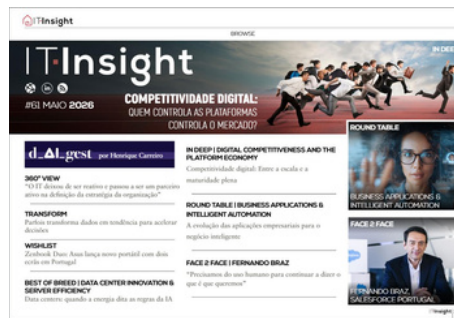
ITInsight

BROWSE

ITInsight

IN DEE

#61 MAIO 2026

COMPETITIVIDADE DIGITAL: QUEM CONTROLA AS PLATAFORMAS CONTROLA O MERCADO?

ROUND TABLE

d_AI_gest por Henrique Carreiro

360° VIEW
"O IT deixou de ser reativo e passou a ser um parceiro ativo na definição da estratégia da organização"

TRANSFORM
Parfois transforma dados em tendência para acelerar decisões

WISHLIST
Zenbook Duo: Asus lança novo portátil com dois ecrãs em Portugal

BEST OF BREED | DATA CENTER INNOVATION & SERVER EFFICIENCY
Data centers: quando a energia dita as regras da IA

IN DEEP | DIGITAL COMPETITIVENESS AND THE PLATFORM ECONOMY
Competitividade digital: Entre a escala e a maturidade plena

ROUND TABLE | BUSINESS APPLICATIONS & INTELLIGENT AUTOMATION
A evolução das aplicações empresariais para o negócio inteligente

FACE 2 FACE | FERNANDO BRAZ
"Precisamos do ser humano para continuar a dizer o que é que queremos"

BUSINESS APPLICATIONS & INTELLIGENT AUTOMATION

FACE 2 FACE

FERNANDO BRAZ, SALESFORCE PORTUGAL

ITInsight